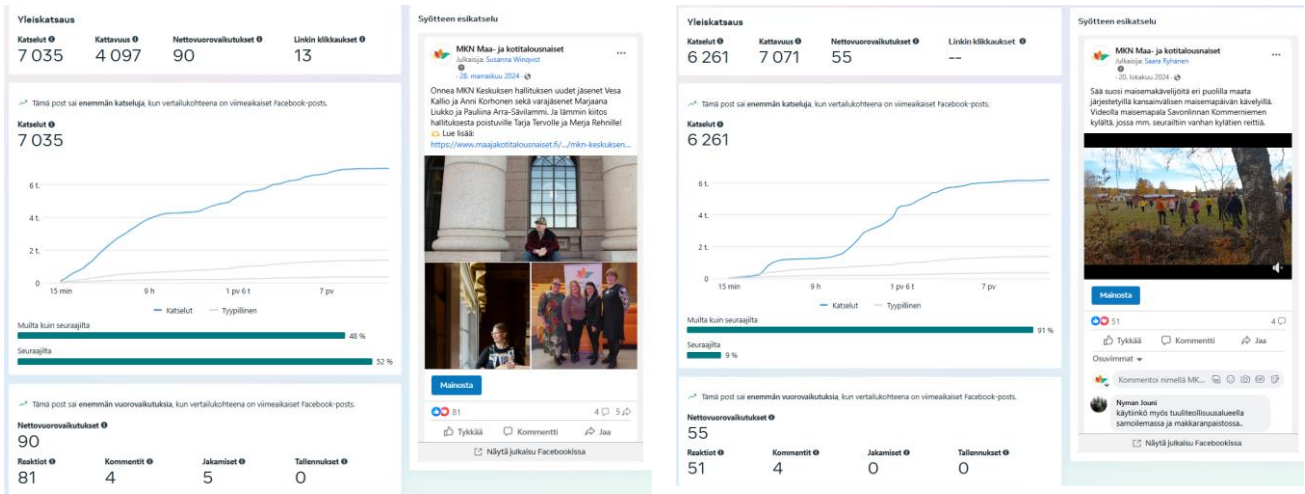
Yleiskatsaus

| Katselut | Kattavuus | Nettovuorovaikutukset | Linkin klikkaukset |
|---|---|---|---|
| 7 035 | 4 097 | 90 | 13 |

Tämä post sai enemmän katseluja, kun vertailukohteena on viimeaikaiset Facebook-posts.

Katselut
7 035

6 t.
4 t.
2 t.
0
15 min
9 h
1 pv 6 t
7 pv

Katselut
Tyypillinen

Muilta kuin seuraajilta
48 %
Seuraajilta
52 %

Tämä post sai enemmän vuorovaikutuksia, kun vertailukohteena on viimeaikaiset Facebook-posts.

Nettovuorovaikutukset
90

| Reaktiot | Kommentit | Jakamiset | Tallennukset |
|---|---|---|---|
| 81 | 4 | 5 | 0 |

Syötteen esikatselu

MKN Maa- ja kotitalousnaiset
Julkaisija: Susanna Winqvist
· 28. marraskuu 2024 ·

Onnea MKN Keskuksen hallituksen uudet jäsenet Vesa Kallio ja Anni Korhonen sekä varajäsenet Marjaana Liukko ja Pauliina Arra-Sävilammi. Ja lämmin kiitos hallituksesta poistuville Tarja Tervolle ja Merja Rehnille!
Lue lisää:
https://www.maajakotitalousnaiset.fi/.../mkn-keskuksen...

Mainosta

81
4 5

Tykkää
Kommentti
Jaa

Näytä julkaisu Facebookissa

Yleiskatsaus

| Katselut | Kattavuus | Nettovuorovaikutukset | Linkin klikkaukset |
|---|---|---|---|
| 6 261 | 7 071 | 55 | -- |

Tämä post sai enemmän katseluja, kun vertailukohteena on viimeaikaiset Facebook-posts.

Katselut
6 261

6 t.
4 t.
2 t.
0
15 min
9 h
1 pv 6 t
7 pv

Katselut
Tyypillinen

Muilta kuin seuraajilta
91 %
Seuraajilta
9 %

Tämä post sai enemmän vuorovaikutuksia, kun vertailukohteena on viimeaikaiset Facebook-posts.

Nettovuorovaikutukset
55

| Reaktiot | Kommentit | Jakamiset | Tallennukset |
|---|---|---|---|
| 51 | 4 | 0 | 0 |

Syötteen esikatselu

MKN Maa- ja kotitalousnaiset
Julkaisija: Saara Ryhänen
· 20. lokakuu 2024 ·

Saa suosi maisemakävelyjöitä eri puolilla maata järjestetyillä kansainvälisen maisemapäivän kävelyillä. Videolla maisemapala Savonlinnan Kommerniemen kylältä, jossa mm. seurailtiin vanhan kylätien reittiä.

Mainosta

51
4

Tykkää
Kommentti
Jaa

Osuvimmat

Kommentoi nimellä MK...

Nyman Jouni
käytiinkö myös tuulitelisuusalueella samoilemassa ja makkaranpaistossa..

Näytä julkaisu Facebookissa